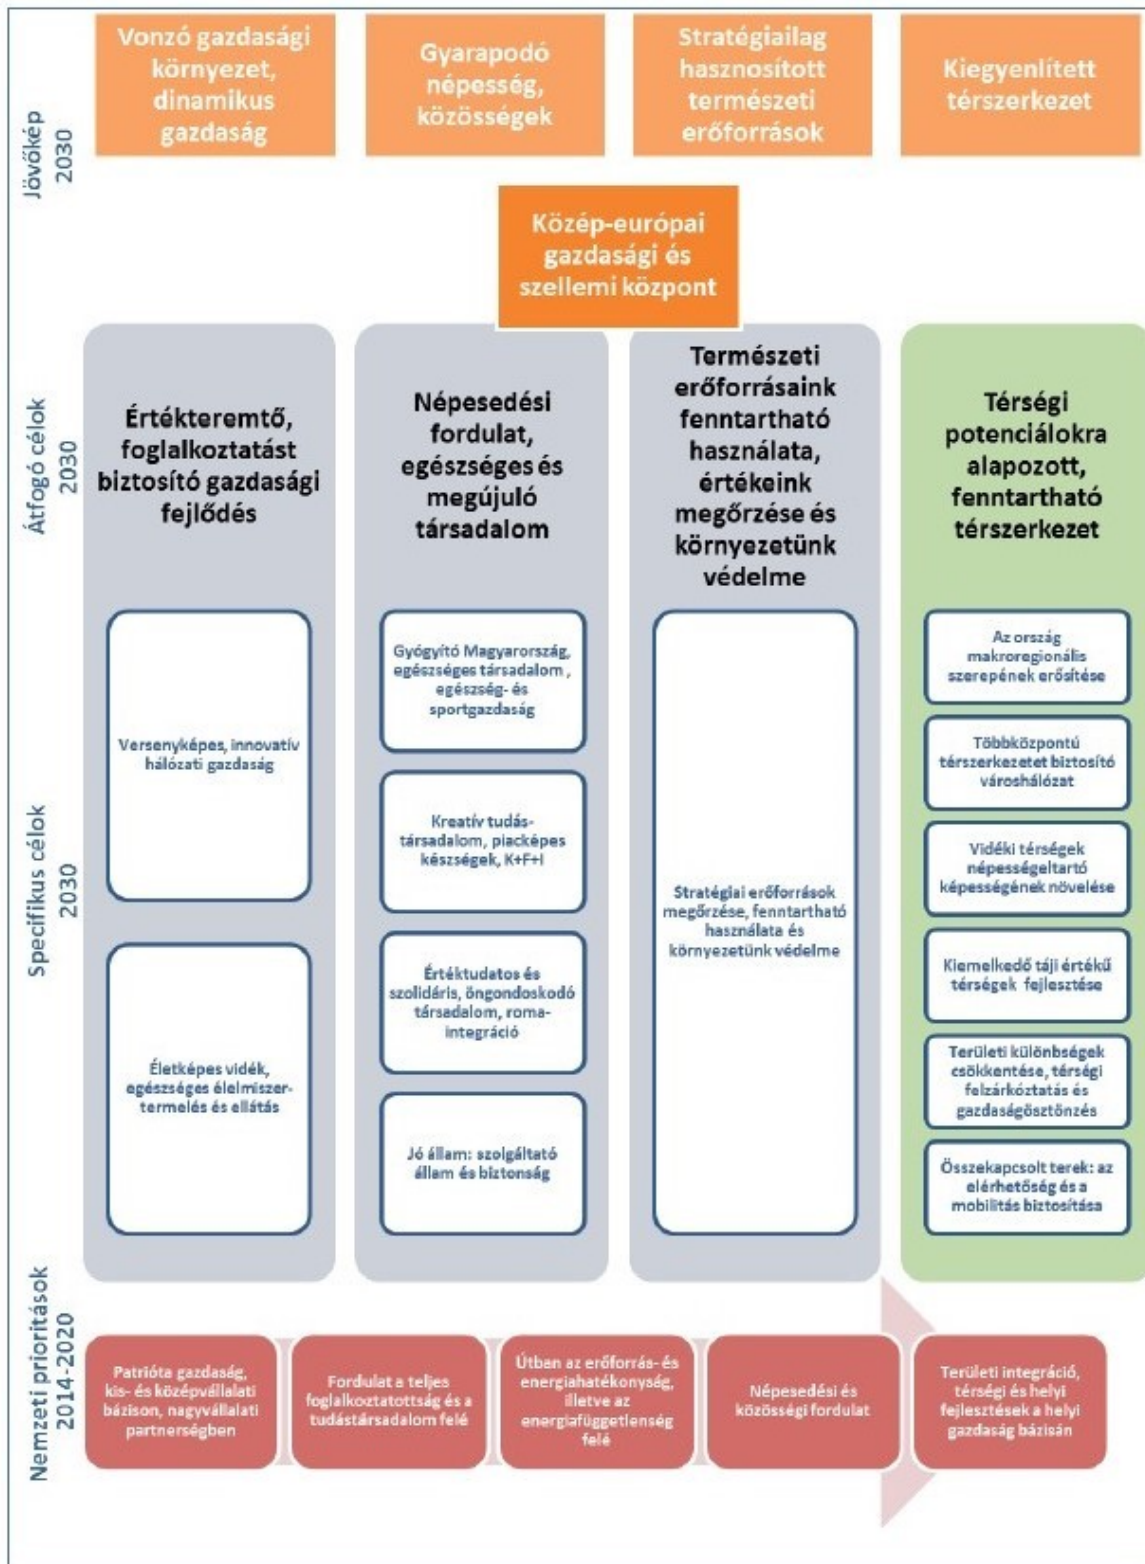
Jövőkép 2030

Vonzó gazdasági környezet, dinamikus gazdaság

Gyarapodó népesség, közösségek

Stratégiailag hasznosított természeti erőforrások

Kiegyenlített térszerkezet

Közép-európai gazdasági és szellemi központ

Átfogó célok 2030

Értékteremtő, foglalkoztatást biztosító gazdasági fejlődés

Népesedési fordulat, egészséges és megújuló társadalom

Természeti erőforrásaink fenntartható használata, értékeink megőrzése és környezetünk védelme

Térségi potenciálokra alapozott, fenntartható térszerkezet

Specifikus célok 2030

Versenyképes, innovatív hálózati gazdaság

Életképes vidék, egészséges élelmiszer-termelés és ellátás

Gyógyító Magyarország, egészséges társadalom , egészség- és sportgazdaság

Kreatív tudás-társadalom, piacképes készségek, K+F+I

Értéktudatos és szolidáris, öngondoskodó társadalom, roma-integráció

Jó állam: szolgáltató állam és biztonság

Stratégiai erőforrások megőrzése, fenntartható használata és környezetünk védelme

Az ország makroregionális szerepének erősítése

Többközpontú térszerkezetet biztosító városhálózat

Vidéki térségek népességeltartó képességének növelése

Kiemelkedő táji értékű térségek fejlesztése

Területi különbségek csökkentése, térségi felzárkóztatás és gazdaságösztönzés

Összekapcsolt terek: az elérhetőség és a mobilitás biztosítása

Nemzeti prioritások 2014-2020

Patrióta gazdaság, kis- és középvállalati bázison, nagyvállalati partnerségben

Fordulat a teljes foglalkoztatottság és a tudástársadalom felé

Útban az erőforrás- és energiahatékonyság, illetve az energiafüggetlenség felé

Népesedési és közösségi fordulat

Területi integráció, térségi és helyi fejlesztések a helyi gazdaság bázisán